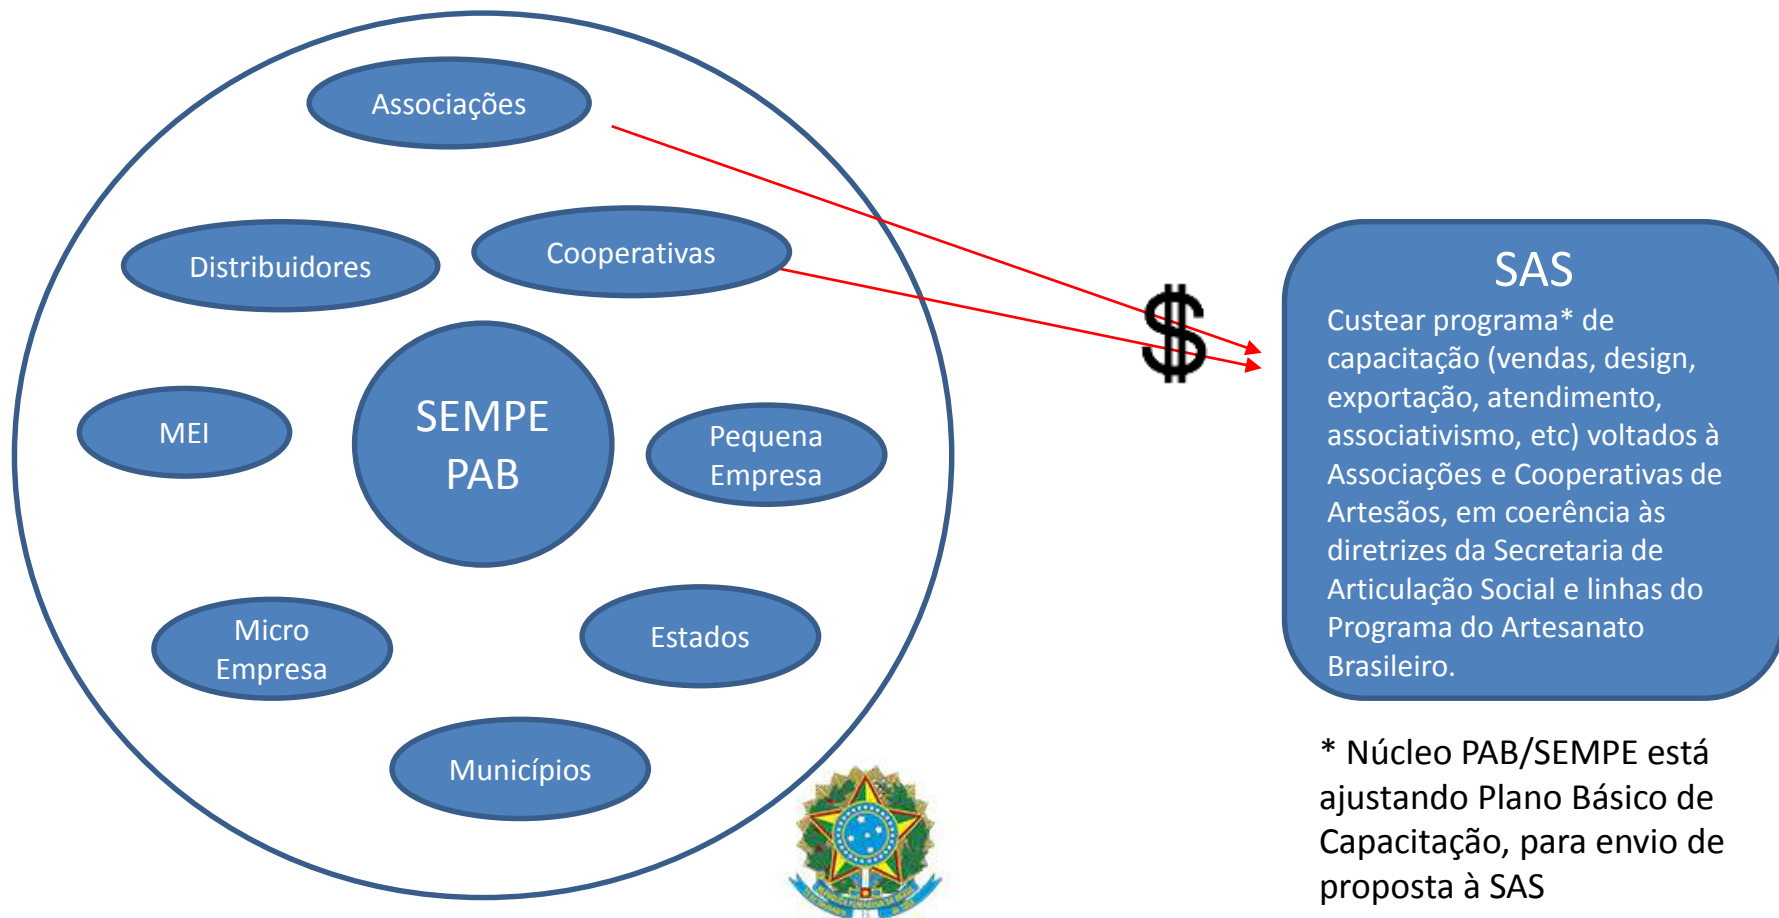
Associações

Distribuidores

Cooperativas

MEI

SEMPE
PAB

Pequena
Empresa

Micro
Empresa

Estados

Municípios

$

SAS
Custear programa* de capacitação (vendas, design, exportação, atendimento, associativismo, etc) voltados à Associações e Cooperativas de Artesãos, em coerência às diretrizes da Secretaria de Articulação Social e linhas do Programa do Artesanato Brasileiro.

* Núcleo PAB/SEMPE está ajustando Plano Básico de Capacitação, para envio de proposta à SAS